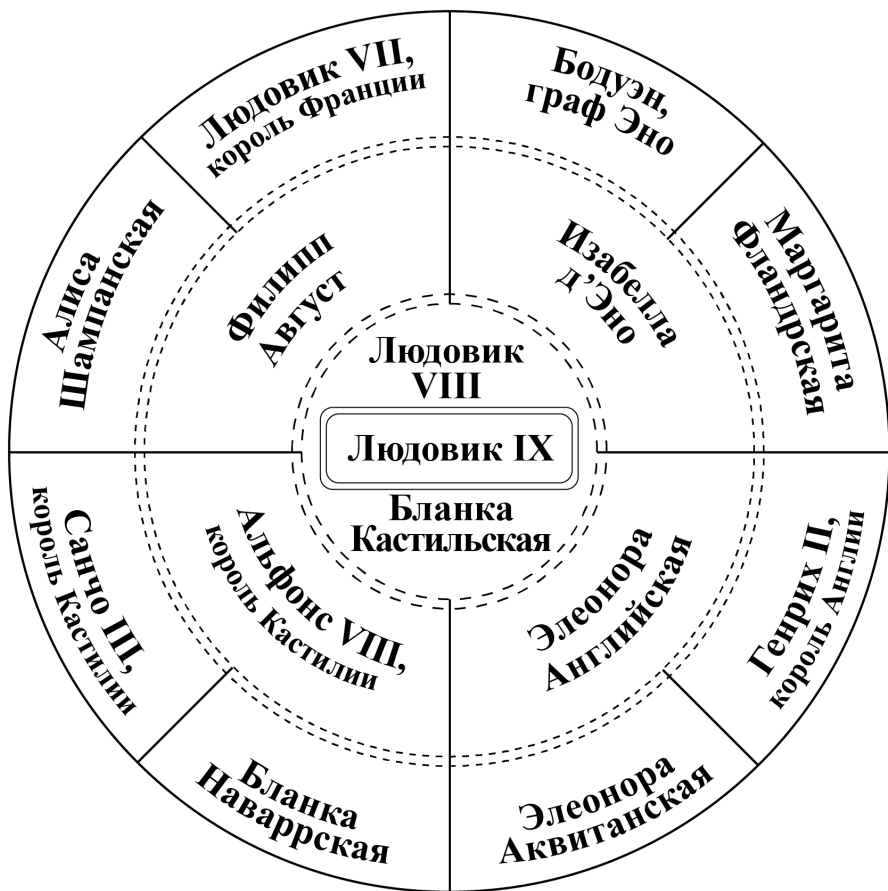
Людовик IX

Людовик VIII

Бланка Кастильская

Филипп Август

Изабелла д'Эно

Альфонс VIII, король Кастилии

Элеонора Английская

Людовик VII, король Франции

Бодуэн, граф Эно

Маргарита Фландрская

Генрих II, король Англии

Элеонора Аквитанская

Бланка Наваррская

Санчо III, король Кастилии

Алиса Шампанская